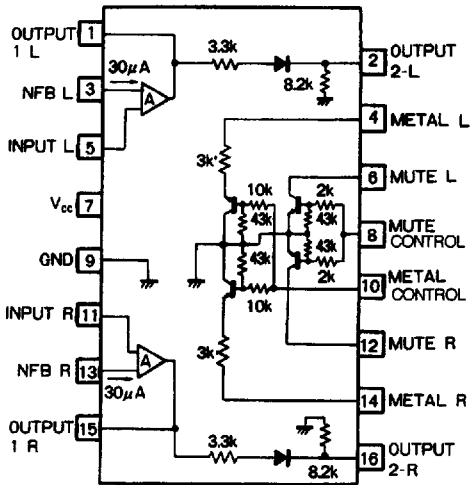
OUTPUT 1 L
1
30$\mu$A
NFB L
3
A
INPUT L
5
$V_{cc}$
7
GND
9
INPUT R
11
NFB R
13
A
30$\mu$A
OUTPUT 1 R
15
3.3k
8.2k
2
OUTPUT 2-L
4
METAL L
3k
10k
43k
43k
10k
2k
43k
43k
2k
6
MUTE L
8
MUTE CONTROL
10
METAL CONTROL
3k
12
MUTE R
14
METAL R
3.3k
8.2k
16
OUTPUT 2-R